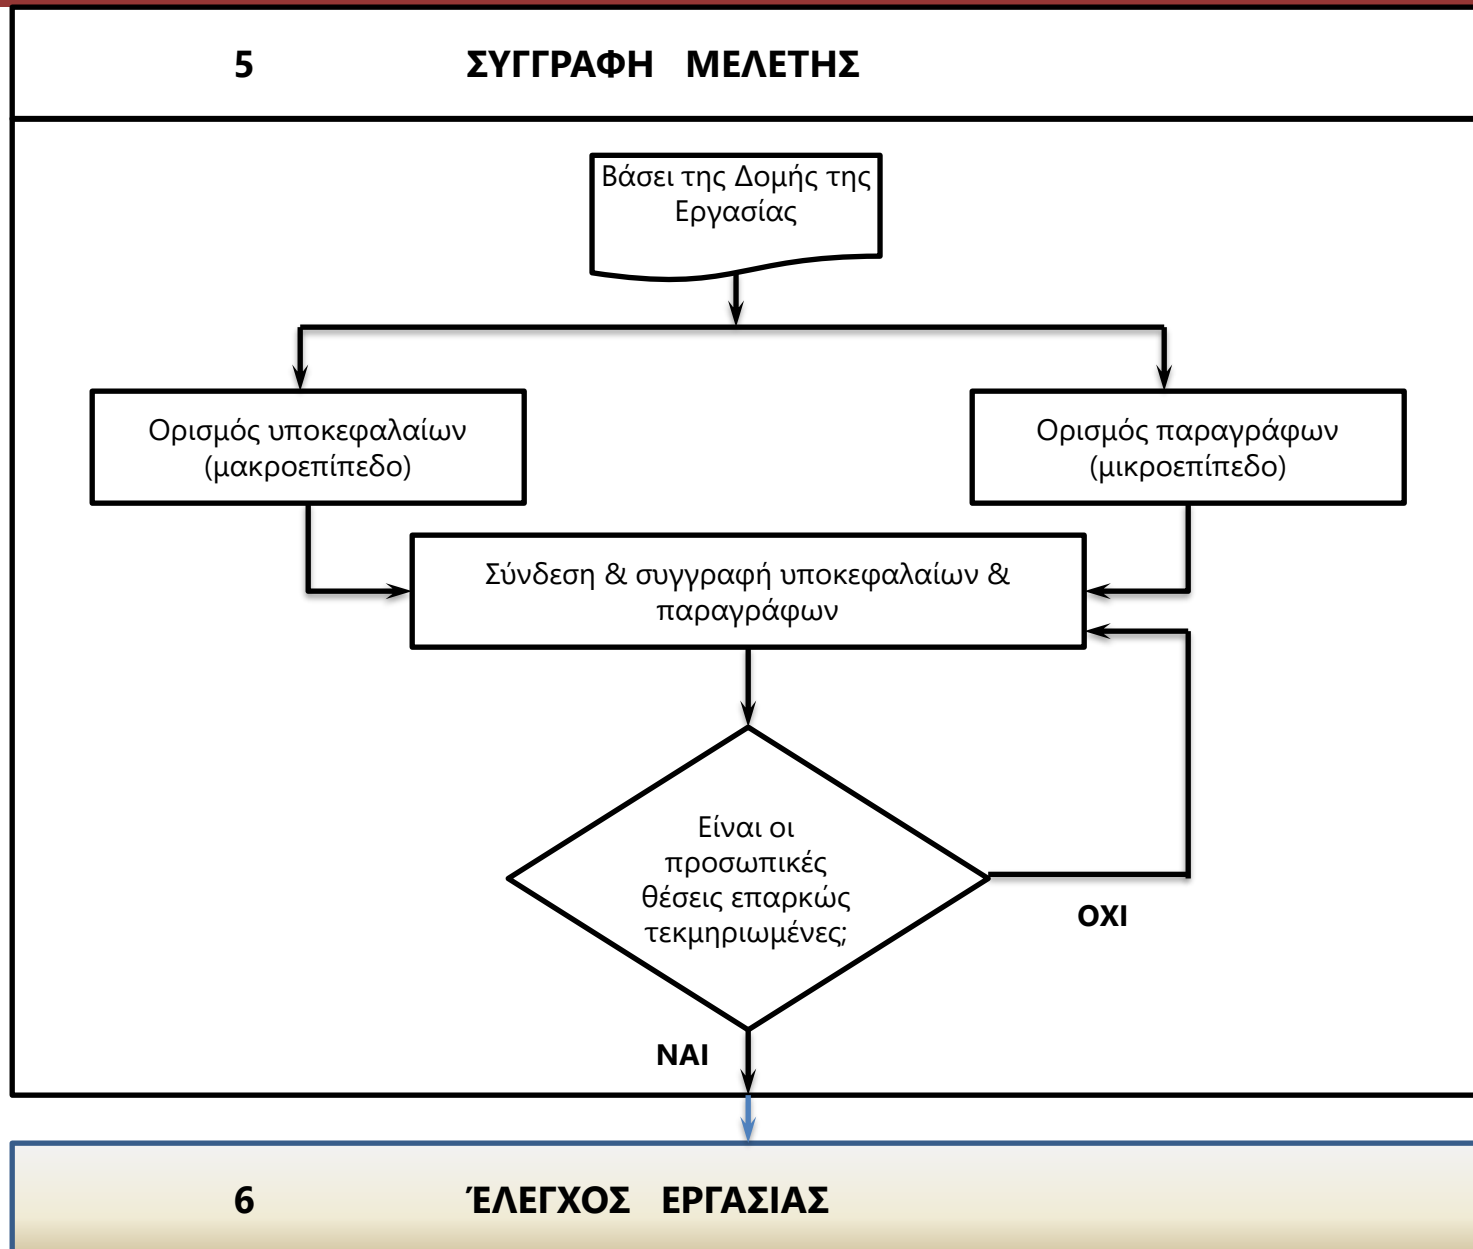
5 ΣΥΓΓΡΑΦΗ ΜΕΛΕΤΗΣ

Βάσει της Δομής της Εργασίας

Ορισμός υποκεφαλαίων (μακροεπίπεδο)

Ορισμός παραγράφων (μικροεπίπεδο)

Σύνδεση & συγγραφή υποκεφαλαίων & παραγράφων

Είναι οι προσωπικές θέσεις επαρκώς τεκμηριωμένες;

ΟΧΙ

ΝΑΙ

6 ΈΛΕΓΧΟΣ ΕΡΓΑΣΙΑΣ